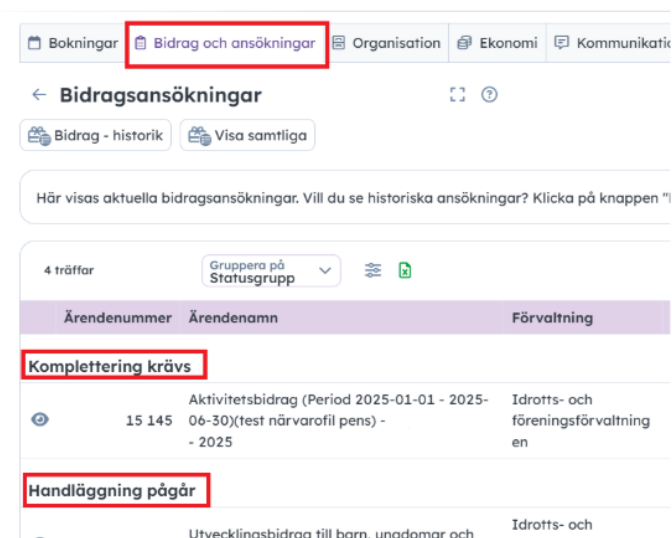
Bokningar | Bidrag och ansökningar | Organisation | Ekonomi | Kommunikati

← Bidragsansökningar

Bidrag - historik | Visa samtliga

Här visas aktuella bidragsansökningar. Vill du se historiska ansökningar? Klicka på knappen "

4 träffar

Gruppera på
Statusgrupp

| | Ärendenummer | Ärendenamn | Förvaltning |
|---|---|---|---|
| **Komplettering krävs** | | | |
| | 15 145 | Aktivitetsbidrag (Period 2025-01-01 - 2025-06-30)(test närvarofil pens) - - 2025 | Idrotts- och föreningsförvaltningen |
| **Handläggning pågår** | | | |
| | | Utvecklingsbidrag till barn, ungdomar och | Idrotts- och |